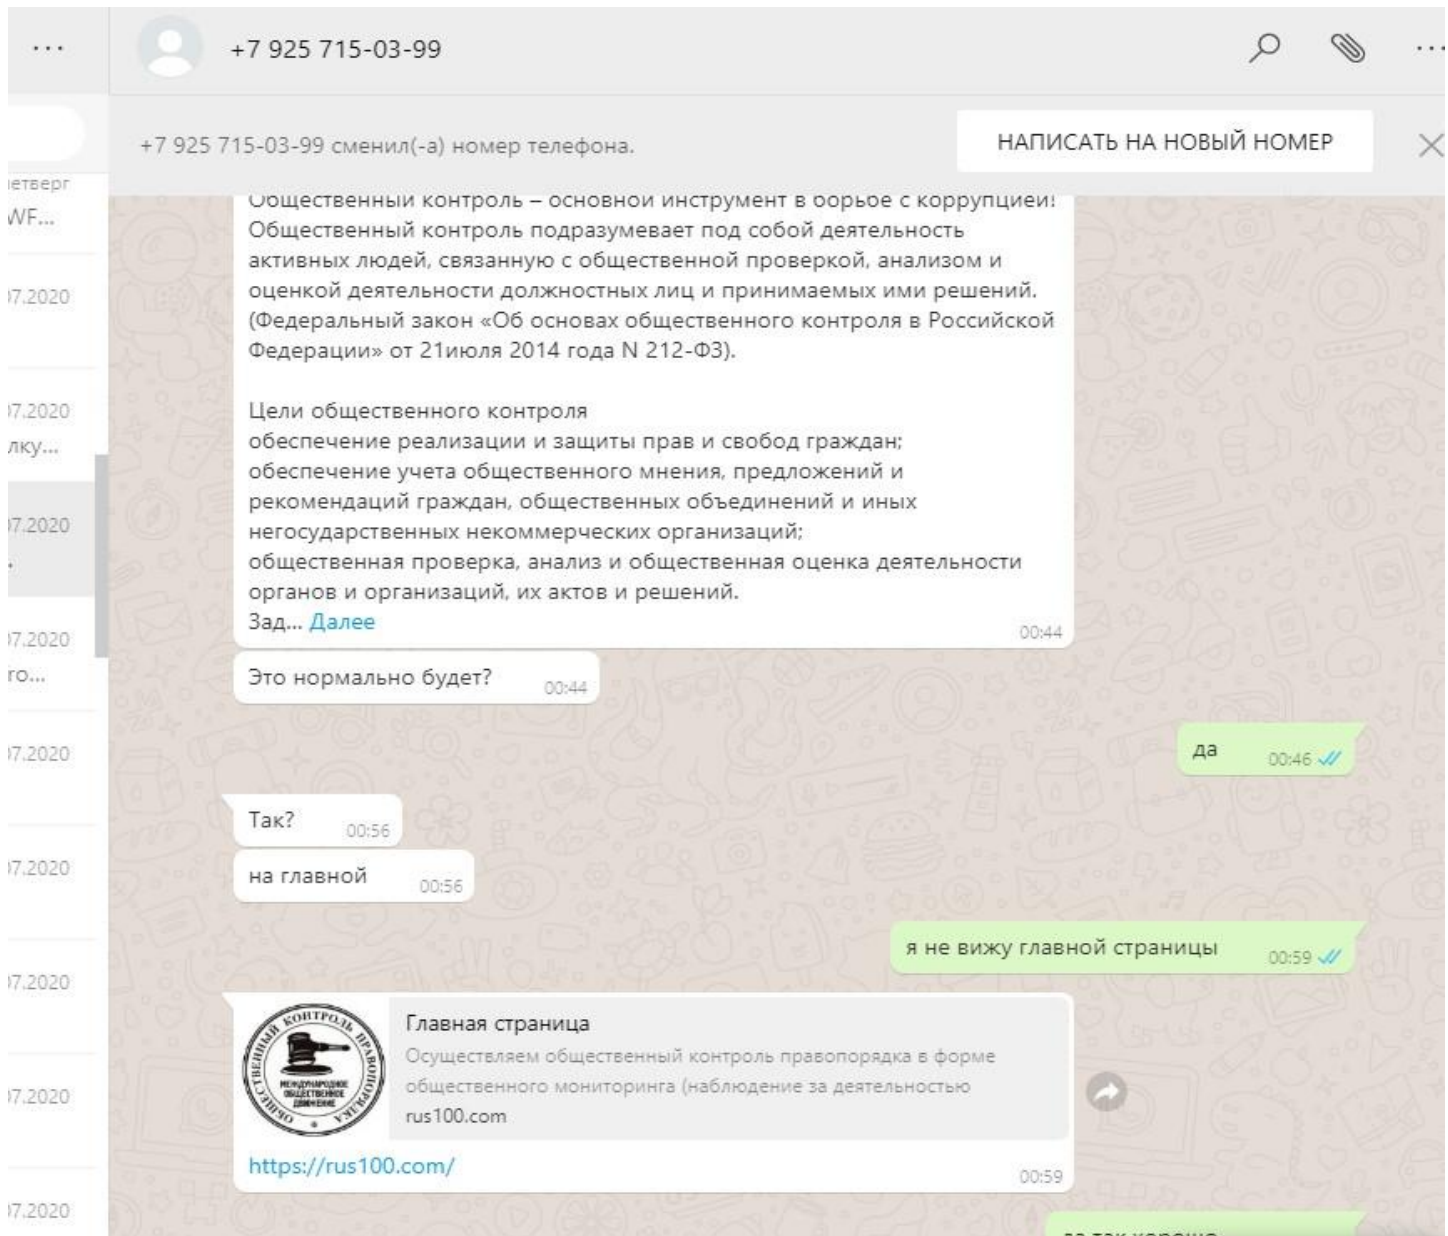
···

+7 925 715-03-99

+7 925 715-03-99 сменил(-а) номер телефона.

НАПИСАТЬ НА НОВЫЙ НОМЕР

етверг
WF...
7.2020
7.2020
лку...
7.2020
7.2020
го...
7.2020
7.2020
7.2020
7.2020
7.2020

Общественный контроль – основной инструмент в борьбе с коррупцией!
Общественный контроль подразумевает под собой деятельность активных людей, связанную с общественной проверкой, анализом и оценкой деятельности должностных лиц и принимаемых ими решений. (Федеральный закон «Об основах общественного контроля в Российской Федерации» от 21июля 2014 года N 212-ФЗ).

Цели общественного контроля
обеспечение реализации и защиты прав и свобод граждан;
обеспечение учета общественного мнения, предложений и рекомендаций граждан, общественных объединений и иных негосударственных некоммерческих организаций;
общественная проверка, анализ и общественная оценка деятельности органов и организаций, их актов и решений.
Зад... Далее
00:44

Это нормально будет? 00:44

да 00:46

Так? 00:56

на главной 00:56

я не вижу главной страницы 00:59

ОБЩЕСТВЕННЫЙ КОНТРОЛЬ ПРАВОПОРЯДКА
МЕЖДУНАРОДНОЕ ОБЩЕСТВЕННОЕ ДВИЖЕНИЕ
Главная страница
Осуществляем общественный контроль правопорядка в форме общественного мониторинга (наблюдение за деятельностью
rus100.com
https://rus100.com/
00:59

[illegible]